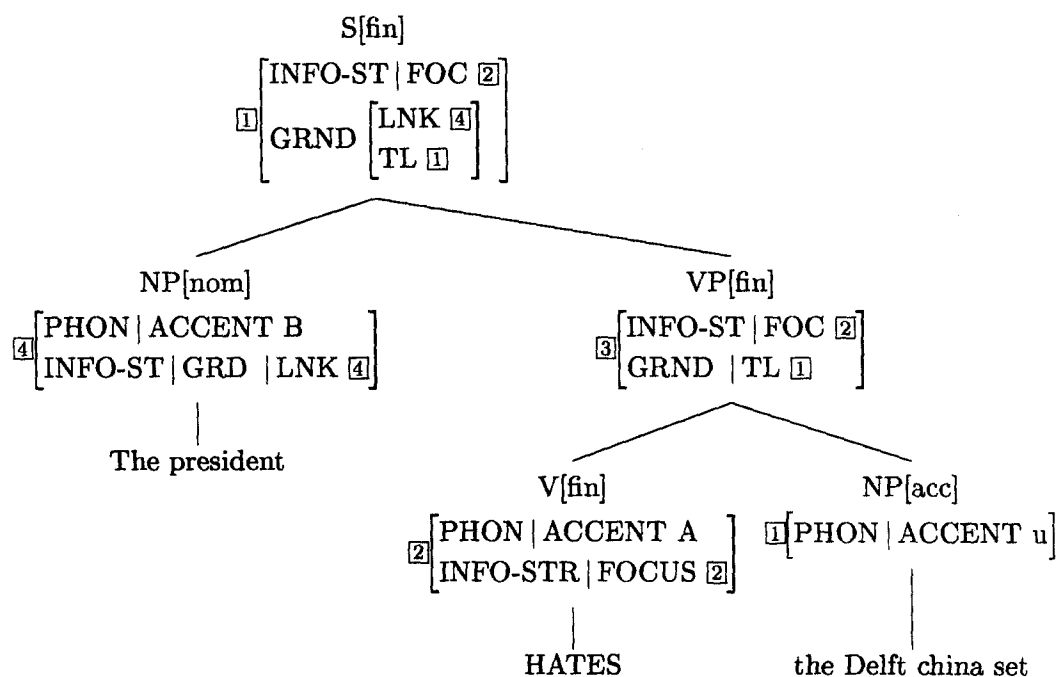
S[fin]

$\boxed{1}\begin{bmatrix} \text{INFO-ST} \mid \text{FOC } \boxed{2} \\ \text{GRND } \begin{bmatrix} \text{LNK } \boxed{4} \\ \text{TL } \boxed{1} \end{bmatrix} \end{bmatrix}$

NP[nom]

$\boxed{4}\begin{bmatrix} \text{PHON} \mid \text{ACCENT B} \\ \text{INFO-ST} \mid \text{GRD } \mid \text{LNK } \boxed{4} \end{bmatrix}$

The president

VP[fin]

$\boxed{3}\begin{bmatrix} \text{INFO-ST} \mid \text{FOC } \boxed{2} \\ \text{GRND } \mid \text{TL } \boxed{1} \end{bmatrix}$

V[fin]

$\boxed{2}\begin{bmatrix} \text{PHON} \mid \text{ACCENT A} \\ \text{INFO-STR} \mid \text{FOCUS } \boxed{2} \end{bmatrix}$

HATES

NP[acc]

$\boxed{1}\begin{bmatrix} \text{PHON} \mid \text{ACCENT u} \end{bmatrix}$

the Delft china set